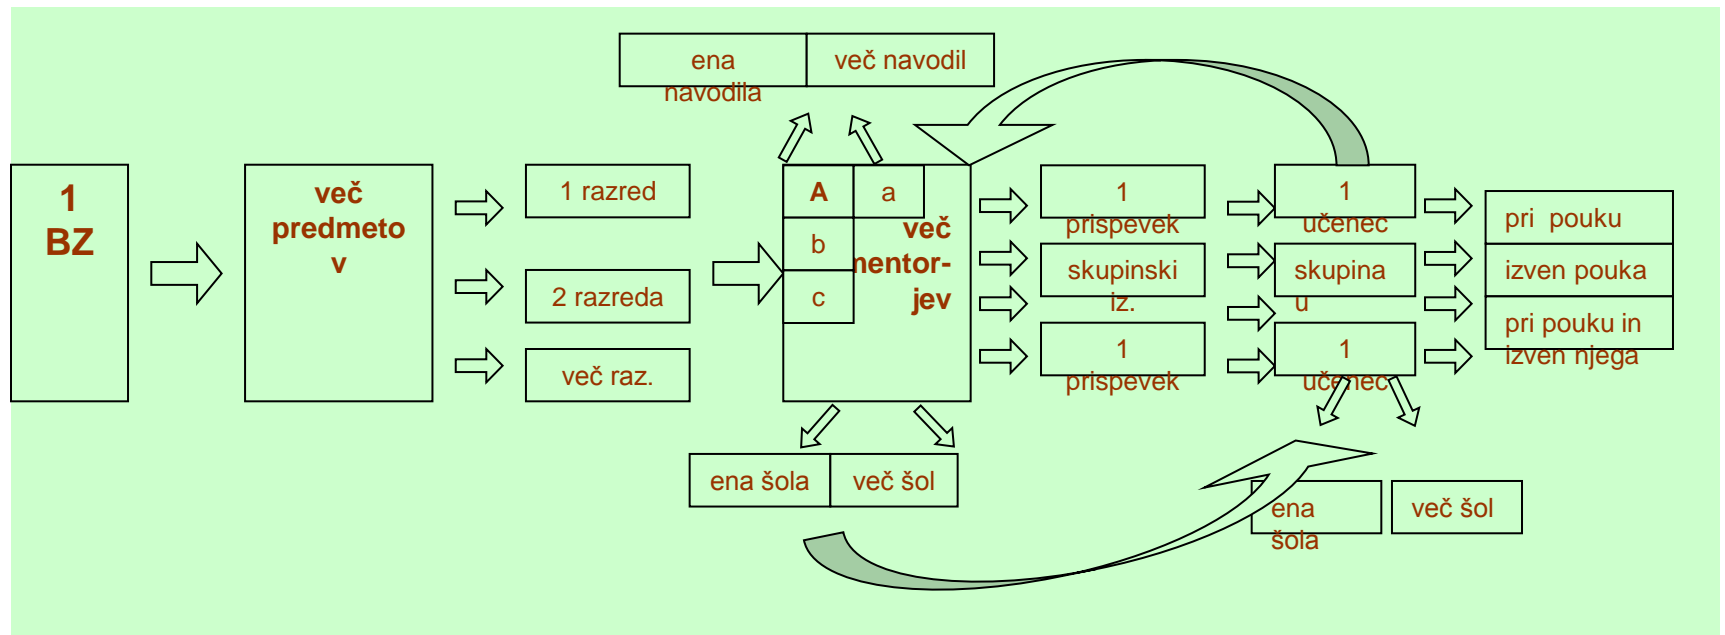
ena navodila

več navodil

1 BZ

več predmetov

1 razred

2 razreda

več raz.

A

a

b

c

več mentorjev

1 prispevek

skupinski iz.

1 prispevek

1 učenec

skupina u

1 učenec

pri pouku

izven pouka

pri pouku in izven njega

ena šola

več šol

ena šola

več šol